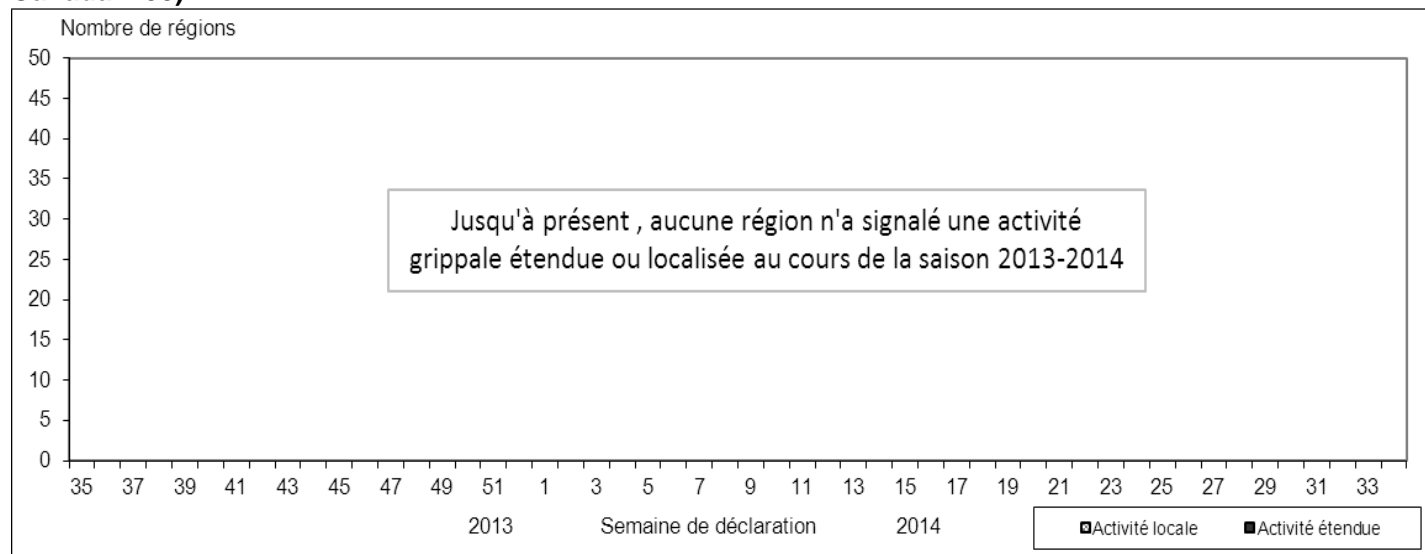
Nombre de régions

50
45
40
35
30
25
20
15
10
5
0

Jusqu'à présent , aucune région n'a signalé une activité grippale étendue ou localisée au cours de la saison 2013-2014

35 37 39 41 43 45 47 49 51 1 3 5 7 9 11 13 15 17 19 21 23 25 27 29 31 33

2013 Semaine de déclaration 2014

Activité locale Activité étendue